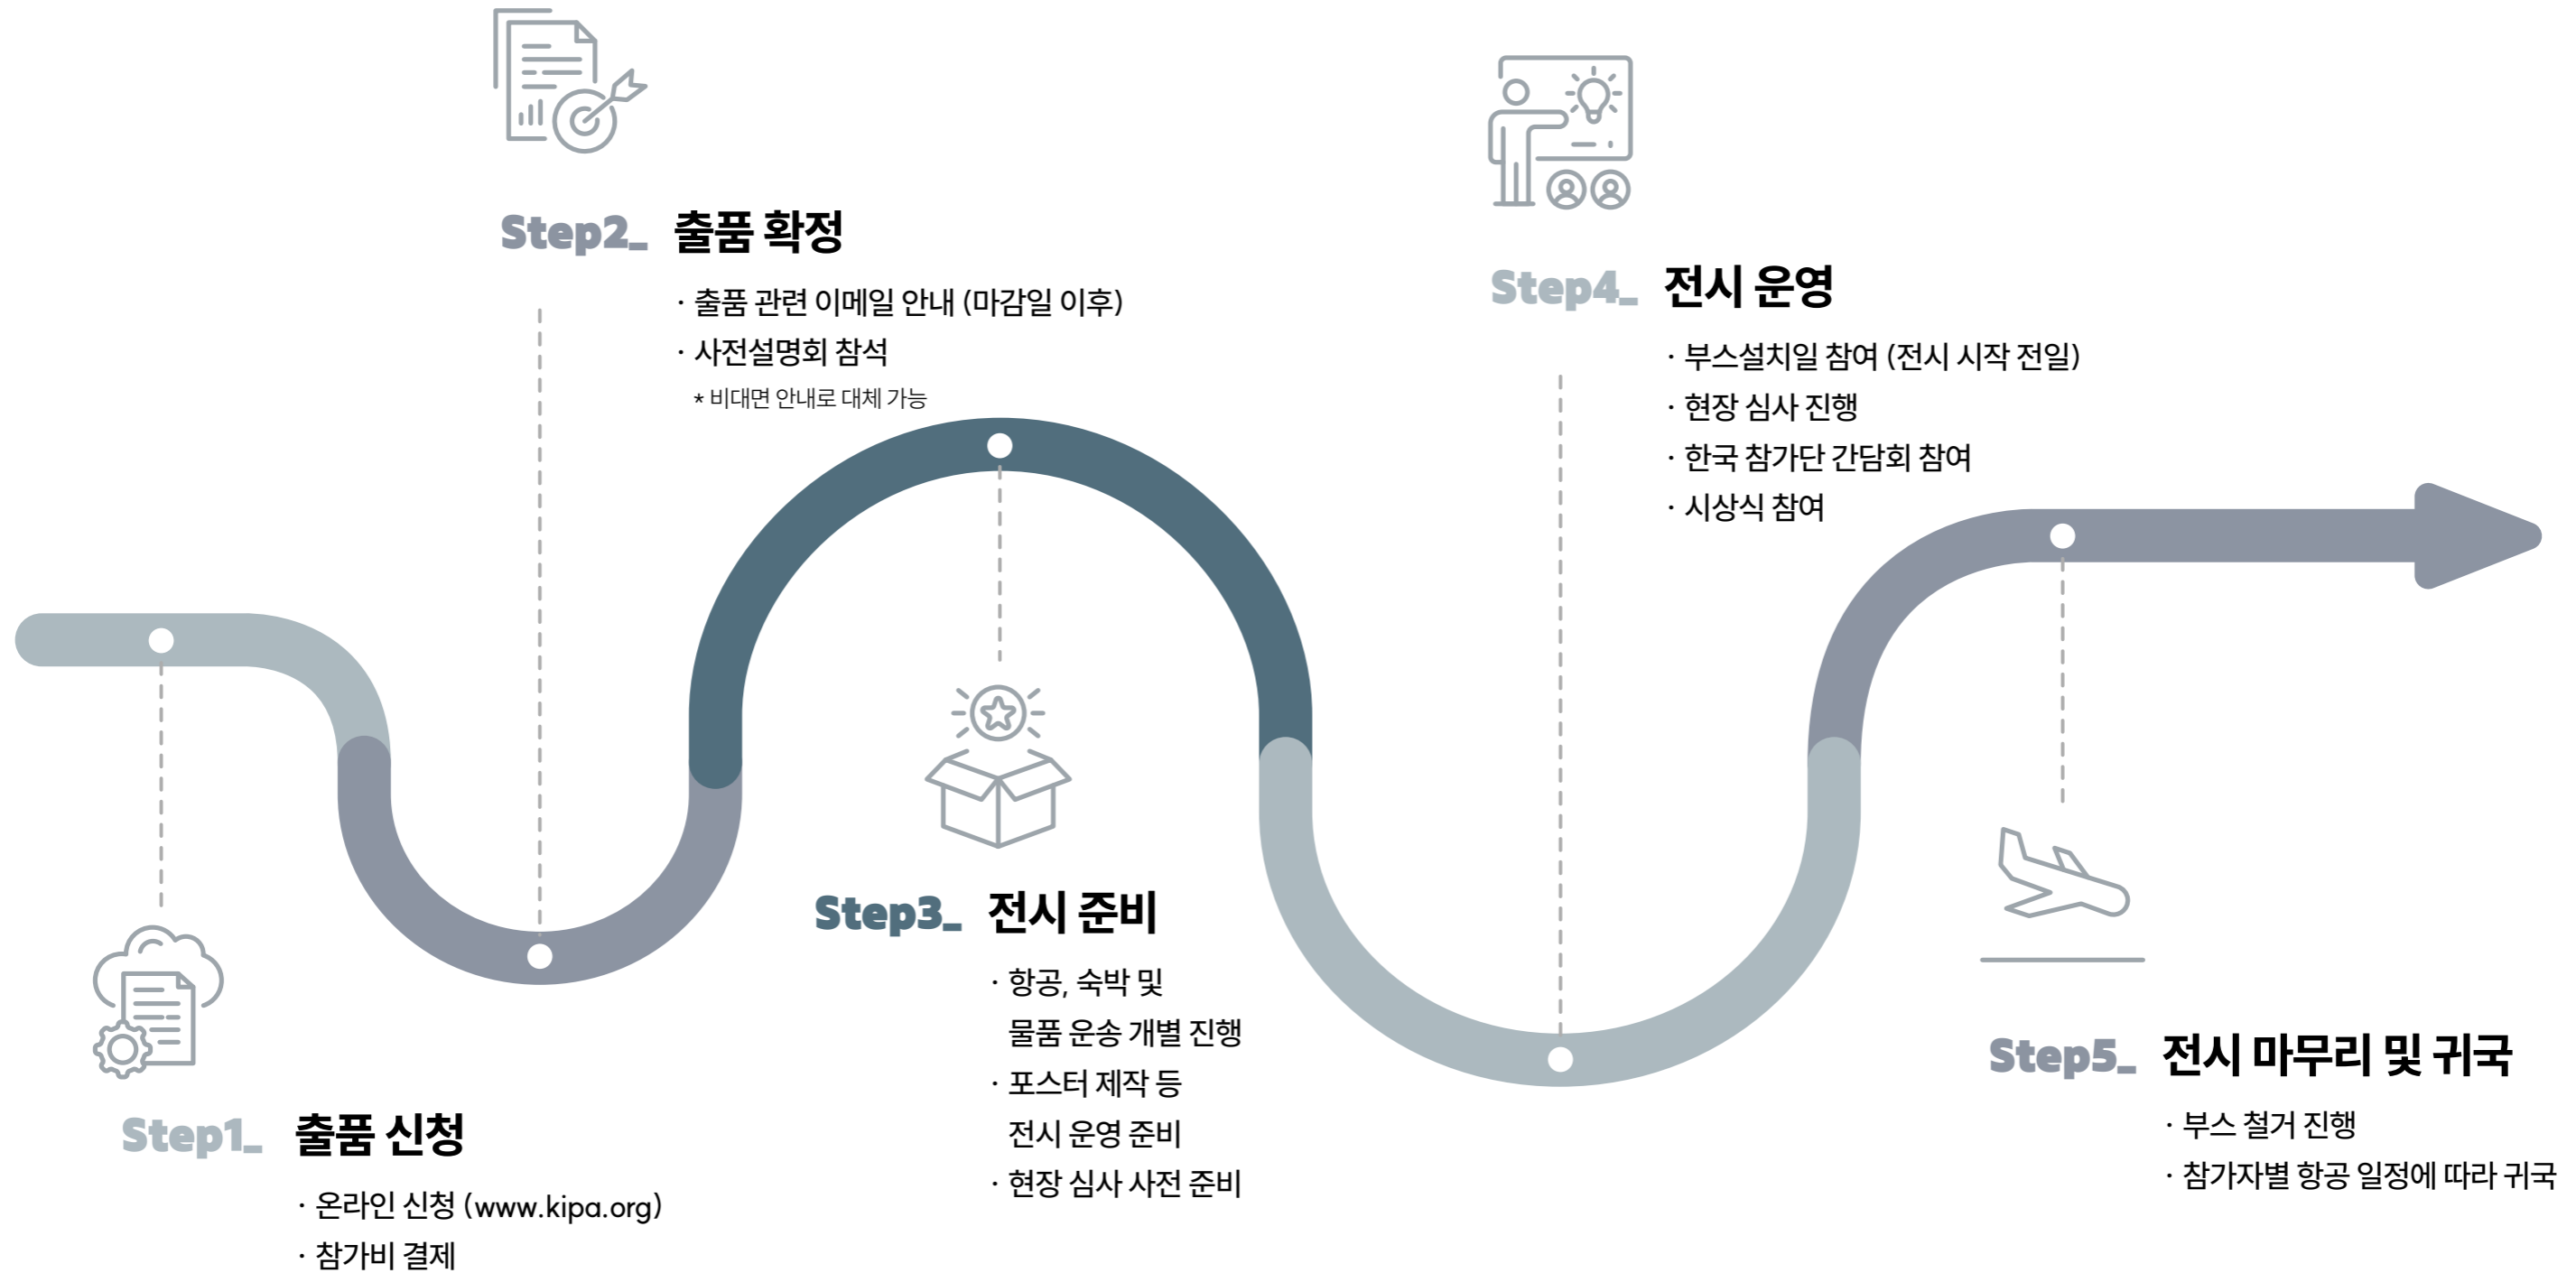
Step2_ 출품 확정

· 출품 관련 이메일 안내 (마감일 이후)
· 사전설명회 참석
* 비대면 안내로 대체 가능

Step4_ 전시 운영

· 부스설치일 참여 (전시 시작 전일)
· 현장 심사 진행
· 한국 참가단 간담회 참여
· 시상식 참여

Step3_ 전시 준비

· 항공, 숙박 및 물품 운송 개별 진행
· 포스터 제작 등 전시 운영 준비
· 현장 심사 사전 준비

Step5_ 전시 마무리 및 귀국

· 부스 철거 진행
· 참가자별 항공 일정에 따라 귀국

Step1_ 출품 신청

· 온라인 신청 (www.kipa.org)
· 참가비 결제